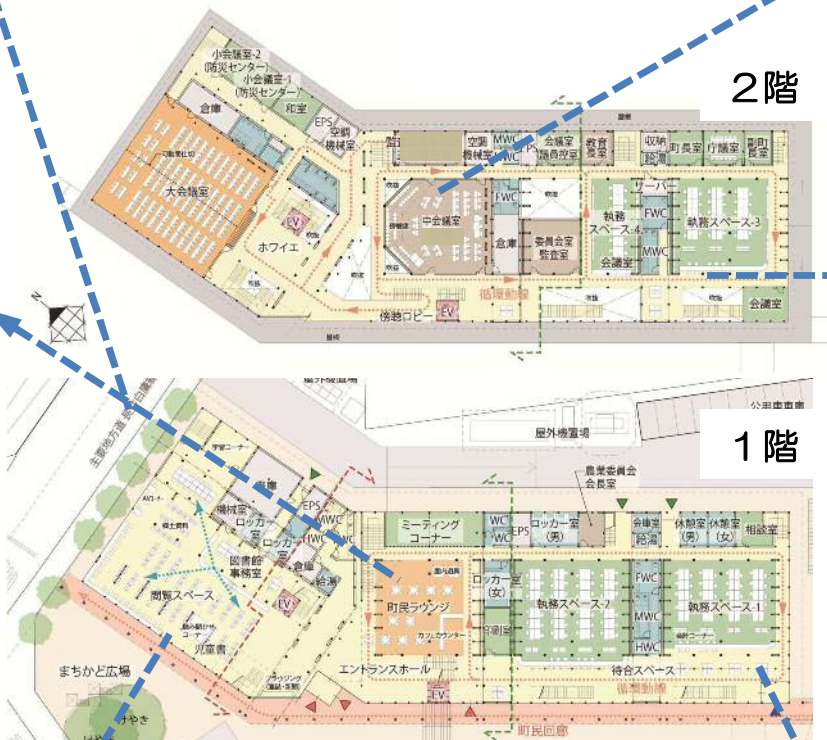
2階

小会議室-2
(防災センター)
小会議室-1
(防災センター)
和室
倉庫
EPS
空調機械室
大会議室
EV
ホワイエ
空調機械室
MWC
WC
EPS
会議室(備蓄室)
教育長室
収納
給湯
町長室
応接室
副町長室
中会議室
FWC
倉庫
委員会室
監査室
サーバー
執務スペース-4
FWC
会議室
MWC
執務スペース-3
循環動線
会議室
傍聴ロビー
EV

1階

屋外機置場
公用車車庫
農業委員会会長室
機械室
EPS
ロッカー室
MWC
HWC
倉庫
給湯
図書館事務室
閲覧スペース
EV
児童書
まちかど広場
ミーティングコーナー
WC
WC
EPS
ロッカー室(男)
ロッカー室(女)
町民ラウンジ
会議室
給湯
休憩室(男)
休憩室(女)
相談室
執務スペース-2
FWC
MWC
HWC
執務スペース-1
エントランスホール
待合スペース
循環動線
EV
町民回廊
けやき